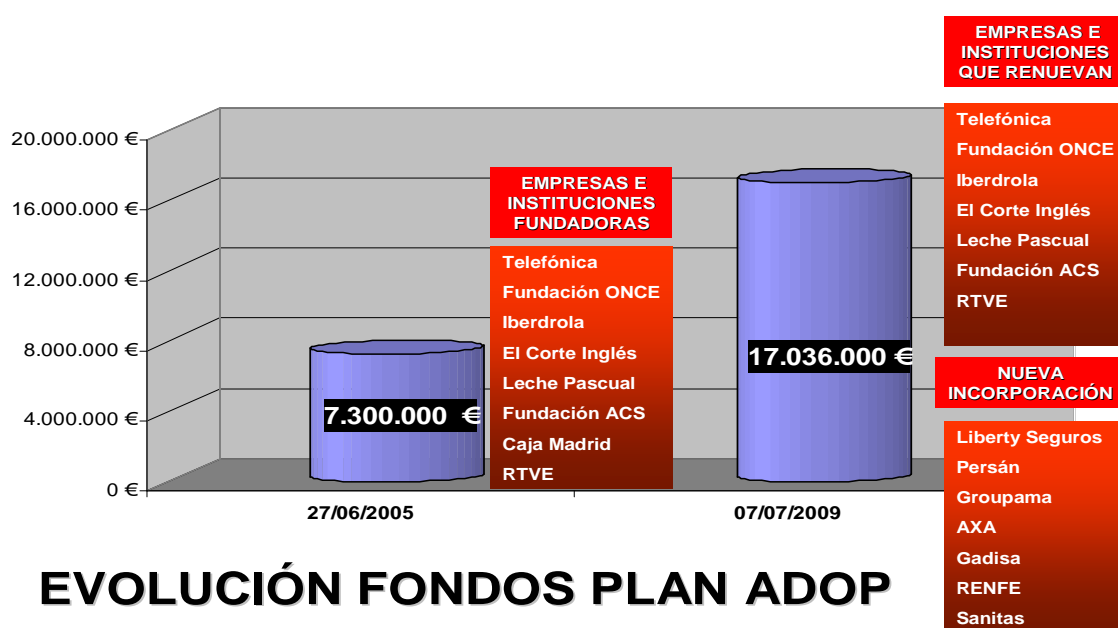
EMPRESAS E INSTITUCIONES QUE RENUEVAN

Telefónica
Fundación ONCE
Iberdrola
El Corte Inglés
Leche Pascual
Fundación ACS
RTVE

20.000.000 €
16.000.000 €
12.000.000 €
8.000.000 €
4.000.000 €
0 €

EMPRESAS E INSTITUCIONES FUNDADORAS

Telefónica
Fundación ONCE
Iberdrola
El Corte Inglés
Leche Pascual
Fundación ACS
Caja Madrid
RTVE

7.300.000 €

17.036.000 €

NUEVA INCORPORACIÓN

Liberty Seguros
Persán
Groupama
AXA
Gadisa
RENFE
Sanitas

27/06/2005
07/07/2009

EVOLUCIÓN FONDOS PLAN ADOP